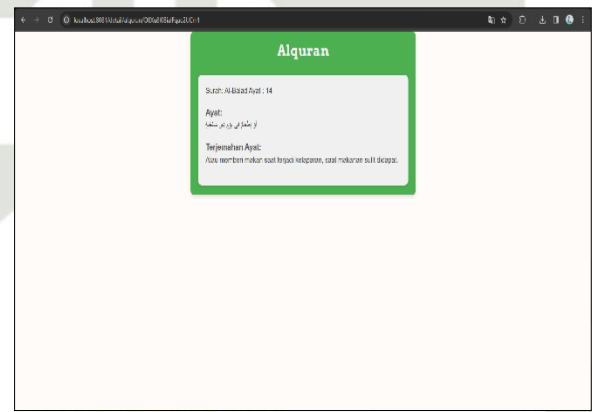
localhost:8081/detail/alquran/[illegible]

Alquran

Surah: Al-Balad Ayat : 14

Ayat:
أَوْ إِطْعَامٌ فِي يَوْمٍ ذِي مَسْغَبَةٍ

Terjemahan Ayat:
Atau memberi makan pada hari terjadi kelaparan, saat makanan sulit didapat.